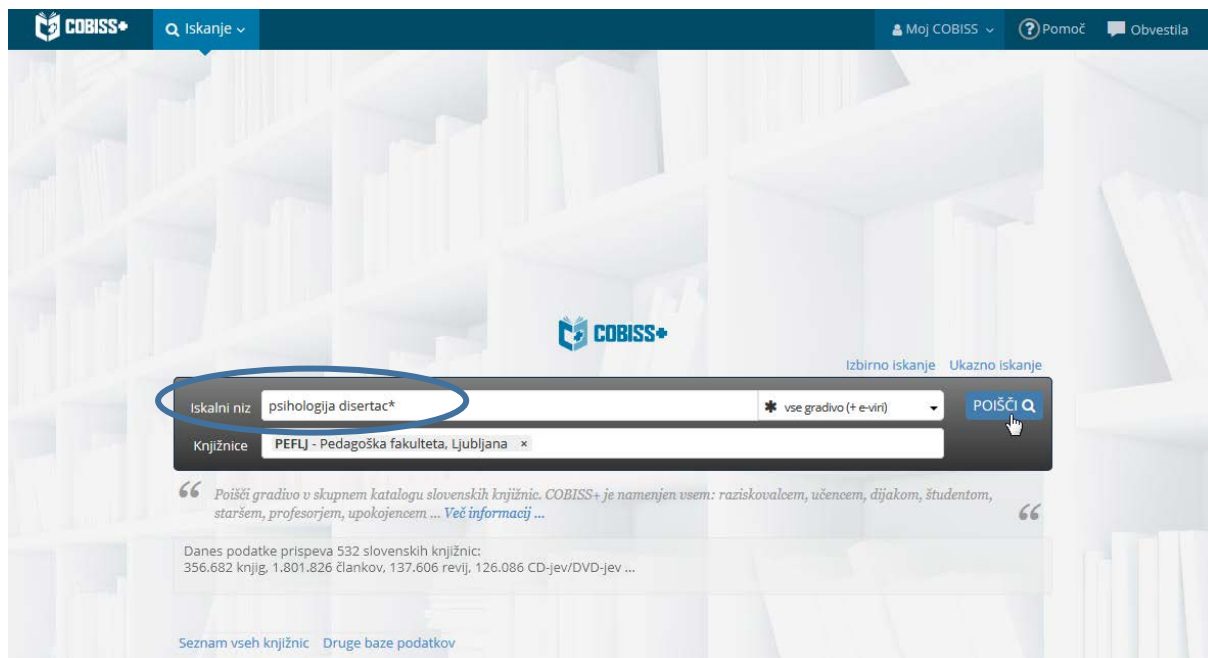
COBISS+ Iskanje Moj COBISS Pomoč Obvestila

COBISS+

Izbirno iskanje Ukazno iskanje

Iskalni niz psihologija disertac*

vse gradivo (+ e-viri)

POIŠČI

Knjižnice PEFLJ - Pedagoška fakulteta, Ljubljana ×

Poišči gradivo v skupnem katalogu slovenskih knjižnic. COBISS+ je namenjen vsem: raziskovalcem, učencem, dijakom, študentom, staršem, profesorjem, upokojencem ... Več informacij ...

Danes podatke prispeva 532 slovenskih knjižnic:
356.682 knjig, 1.801.826 člankov, 137.606 revij, 126.086 CD-jev/DVD-jev ...

Seznam vseh knjižnic Druge baze podatkov